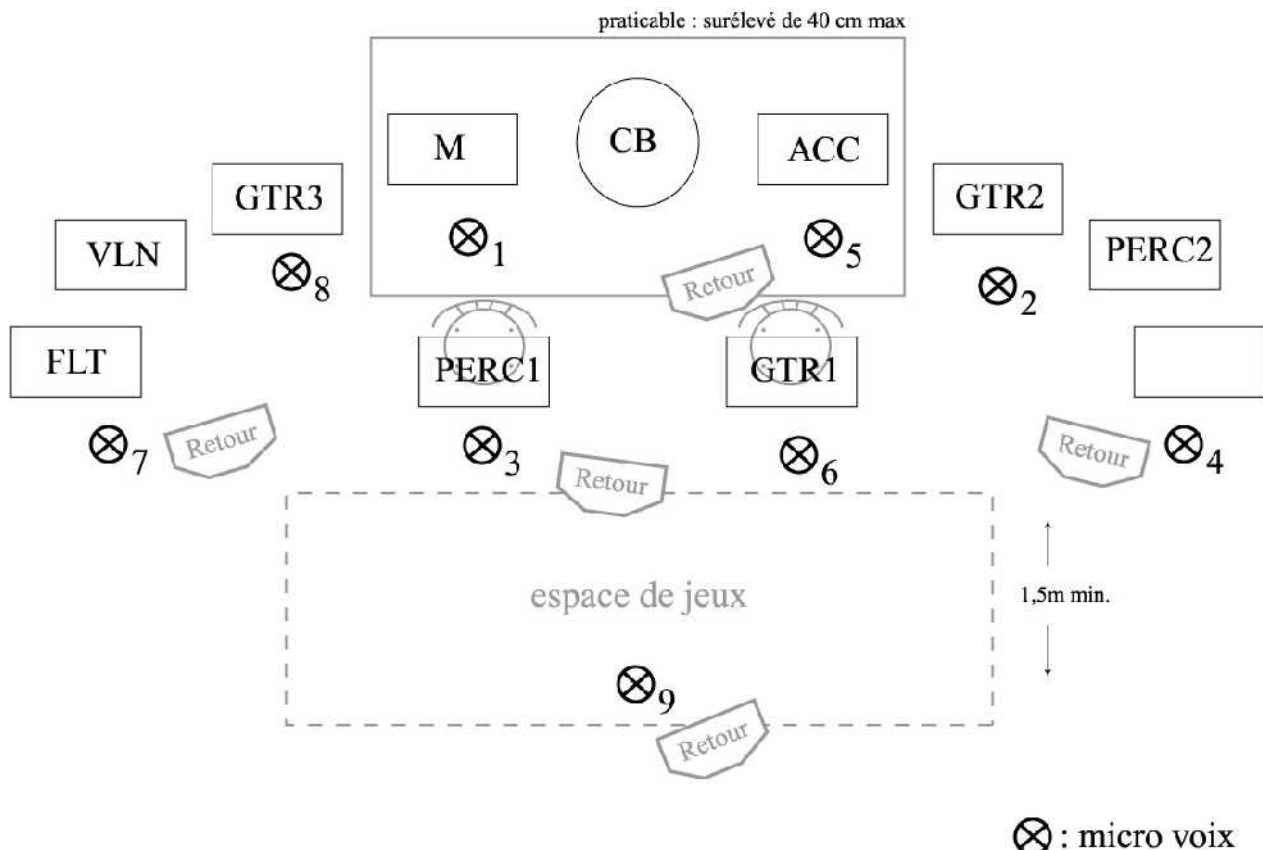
praticable : surélevé de 40 cm max

M

CB

ACC

GTR3

GTR2

VLN

$\otimes_1$

$\otimes_5$

PERC2

$\otimes_8$

Retour

$\otimes_2$

FLT

PERC1

GTR1

$\otimes_7$

Retour

$\otimes_3$

Retour

$\otimes_6$

Retour

$\otimes_4$

espace de jeux

1,5m min.

$\otimes_9$

Retour

$\otimes$ : micro voix